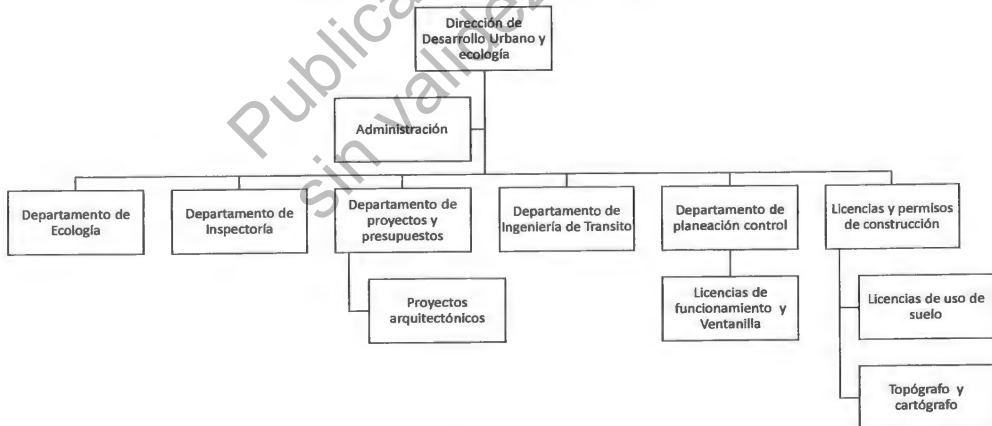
Publicación sin validez

Dirección de Desarrollo Urbano y ecología

Administración

Departamento de Ecología

Departamento de Inspectoría

Departamento de proyectos y presupuestos

Proyectos arquitectónicos

Departamento de Ingeniería de Transito

Departamento de planeación control

Licencias de funcionamiento y Ventanilla

Licencias y permisos de construcción

Licencias de uso de suelo

Topógrafo y cartógrafo